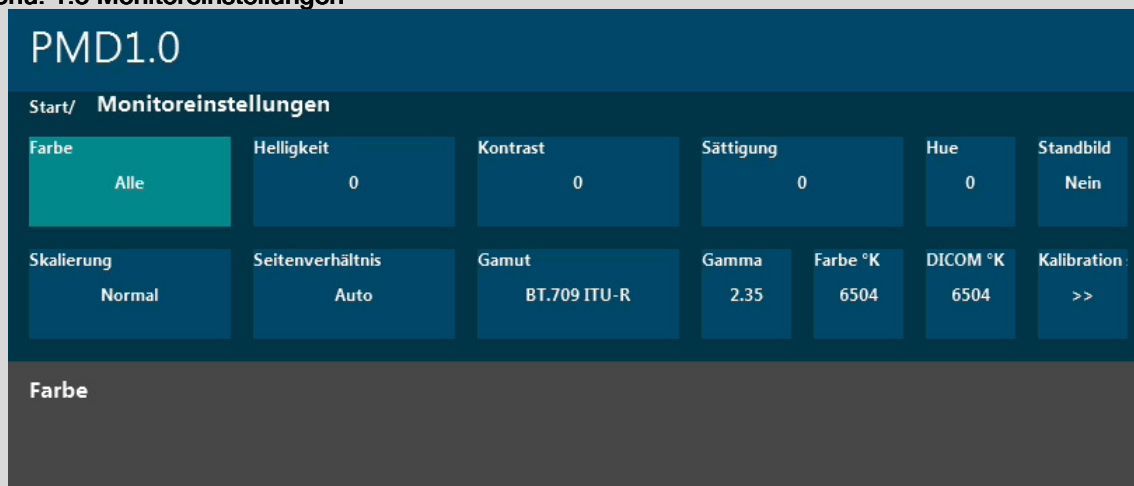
PMD1.0

Start/ Monitoreinstellungen

| Farbe | Helligkeit | Kontrast | Sättigung | Hue | Standbild |
|---|---|---|---|---|---|
| Alle | 0 | 0 | 0 | 0 | Nein |

| Skalierung | Seitenverhältnis | Gamut | Gamma | Farbe °K | DICOM °K | Kalibration |
|---|---|---|---|---|---|---|
| Normal | Auto | BT.709 ITU-R | 2.35 | 6504 | 6504 | >> |

Farbe